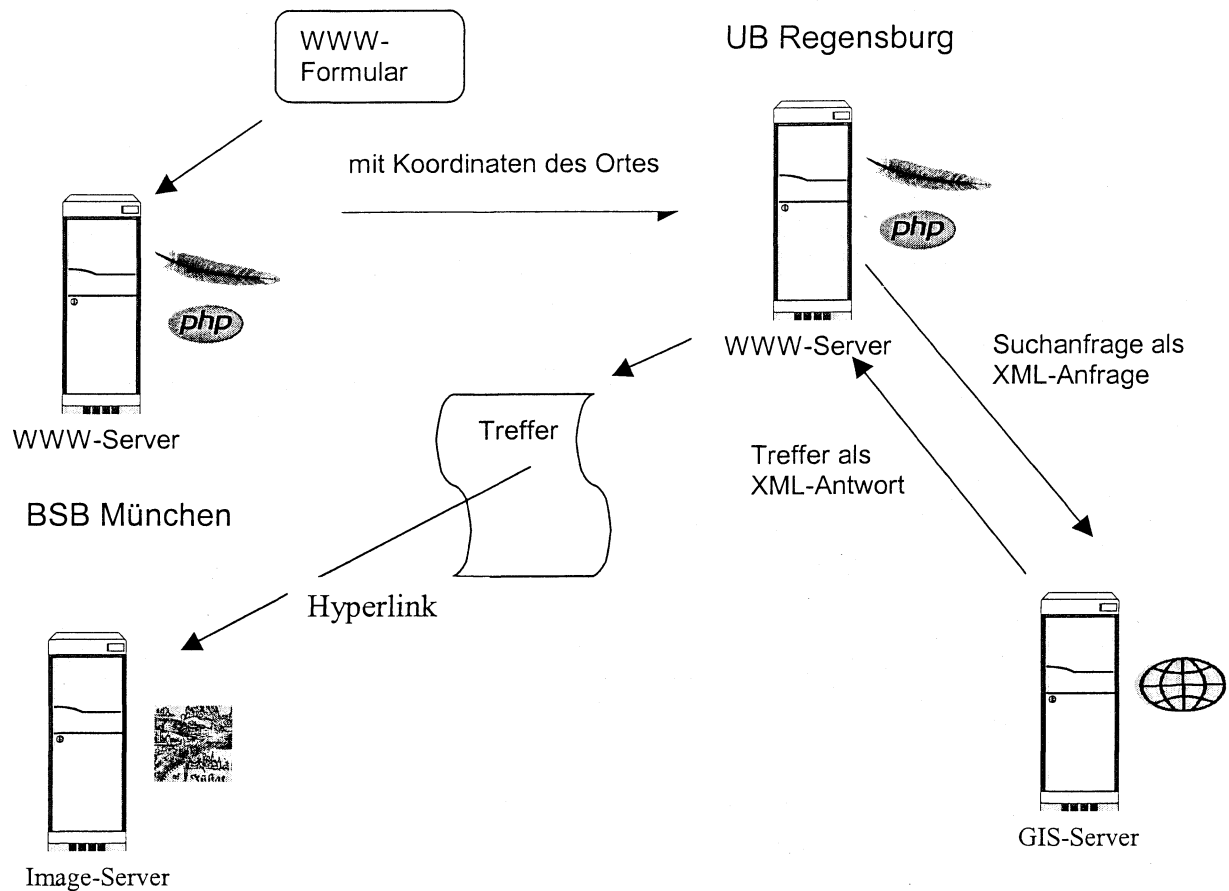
WWW-Formular

UB Regensburg

mit Koordinaten des Ortes

php

php

WWW-Server

Suchanfrage als XML-Anfrage

Treffer

WWW-Server

Treffer als XML-Antwort

BSB München

Hyperlink

GIS-Server

Image-Server